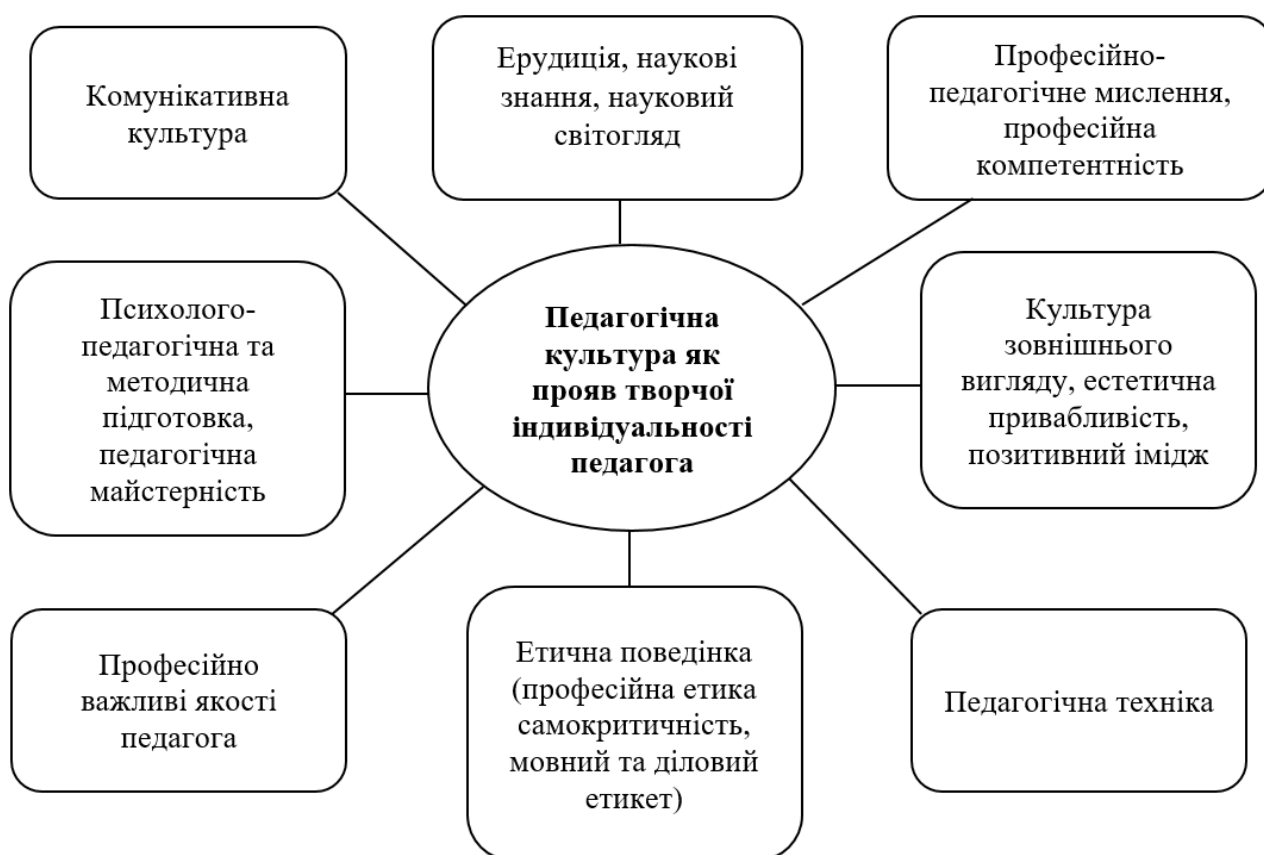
Комунікативна культура

Ерудиція, наукові знання, науковий світогляд

Професійно-педагогічне мислення, професійна компетентність

Психолого-педагогічна та методична підготовка, педагогічна майстерність

**Педагогічна культура як прояв творчої індивідуальності педагога**

Культура зовнішнього вигляду, естетична привабливість, позитивний імідж

Професійно важливі якості педагога

Етична поведінка (професійна етика самокритичність, мовний та діловий етикет)

Педагогічна техніка